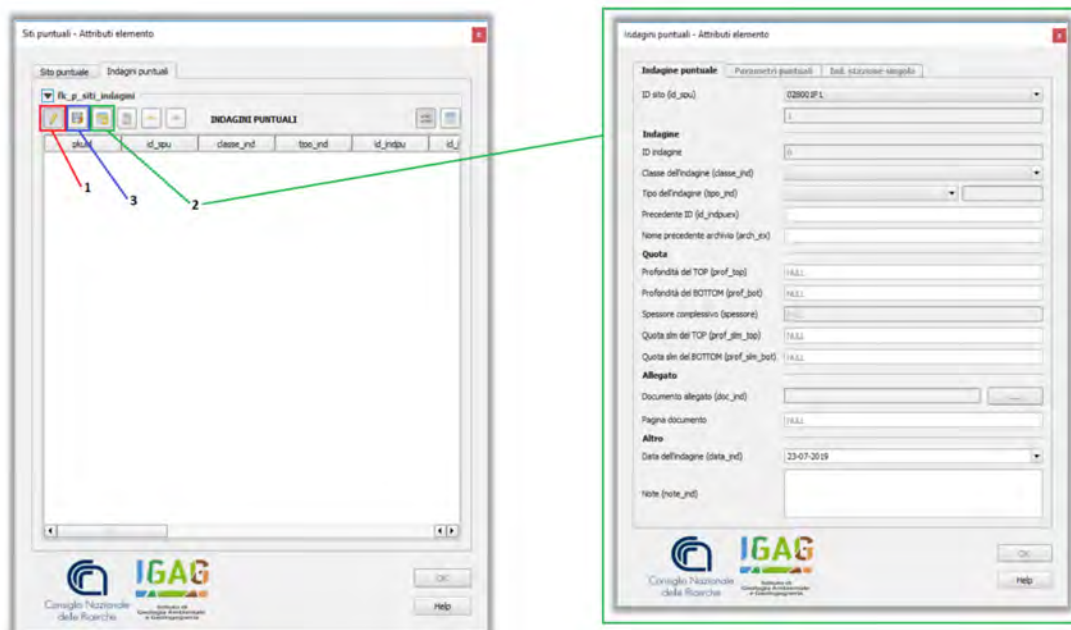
Siti puntuali - Attributi elemento

Sito puntuale | Indagini puntuali

fk_p_siti_indagini

INDAGINI PUNTUALI

| pkuid | id_spu | classe_ind | tipo_ind | id_indpu | id_ |
|---|---|---|---|---|---|

1

3

2

Consiglio Nazionale delle Ricerche

IGAG

OK

Help

Indagini puntuali - Attributi elemento

Indagine puntuale | Parametri puntuali | Ind. stazione singola

ID sito (id_spu) 028003P1

1

Indagine

ID indagine 6

Classe dell'indagine (classe_ind)

Tipo dell'indagine (tipo_ind)

Precedente ID (id_indpuex)

Nome precedente archivio (arch_ex)

Quota

Profondità del TOP (prof_top) NULL

Profondità del BOTTOM (prof_bot) NULL

Spessore complessivo (spessore) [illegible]

Quota slm del TOP (prof_slm_top) NULL

Quota slm del BOTTOM (prof_slm_bot) NULL

Allegato

Documento allegato (doc_ind) ...

Pagina documento NULL

Altro

Data dell'indagine (data_ind) 23-07-2019

Note (note_ind)

Consiglio Nazionale delle Ricerche

IGAG

OK

Help